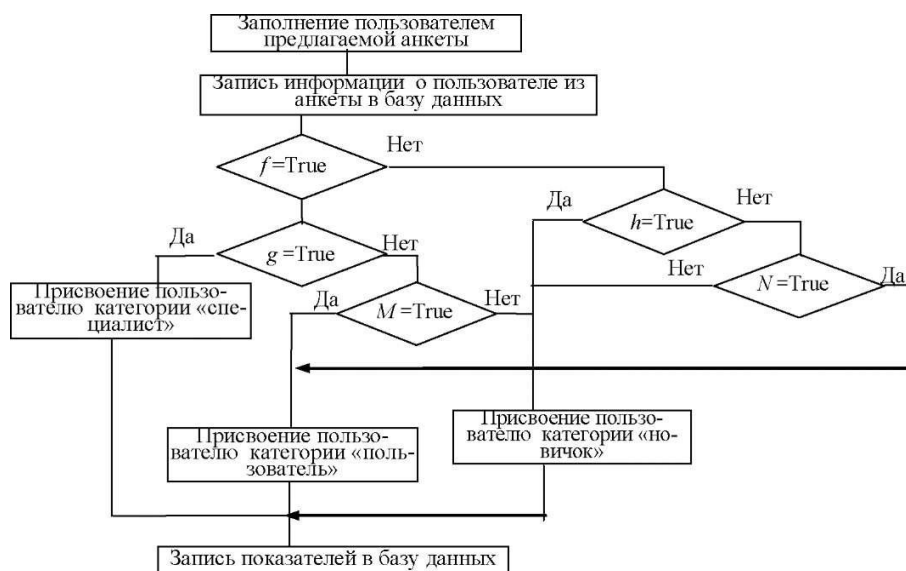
Заполнение пользователем предлагаемой анкеты

Запись информации о пользователе из анкеты в базу данных

$f$=True

Нет

Да

$h$=True

Нет

Да

$g$ =True

Нет

Нет

$N$ =True

Да

Присвоение пользователю категории «специалист»

Да

$M$ =True

Нет

Присвоение пользователю категории «новичок»

Присвоение пользователю категории «пользователь»

Запись показателей в базу данных